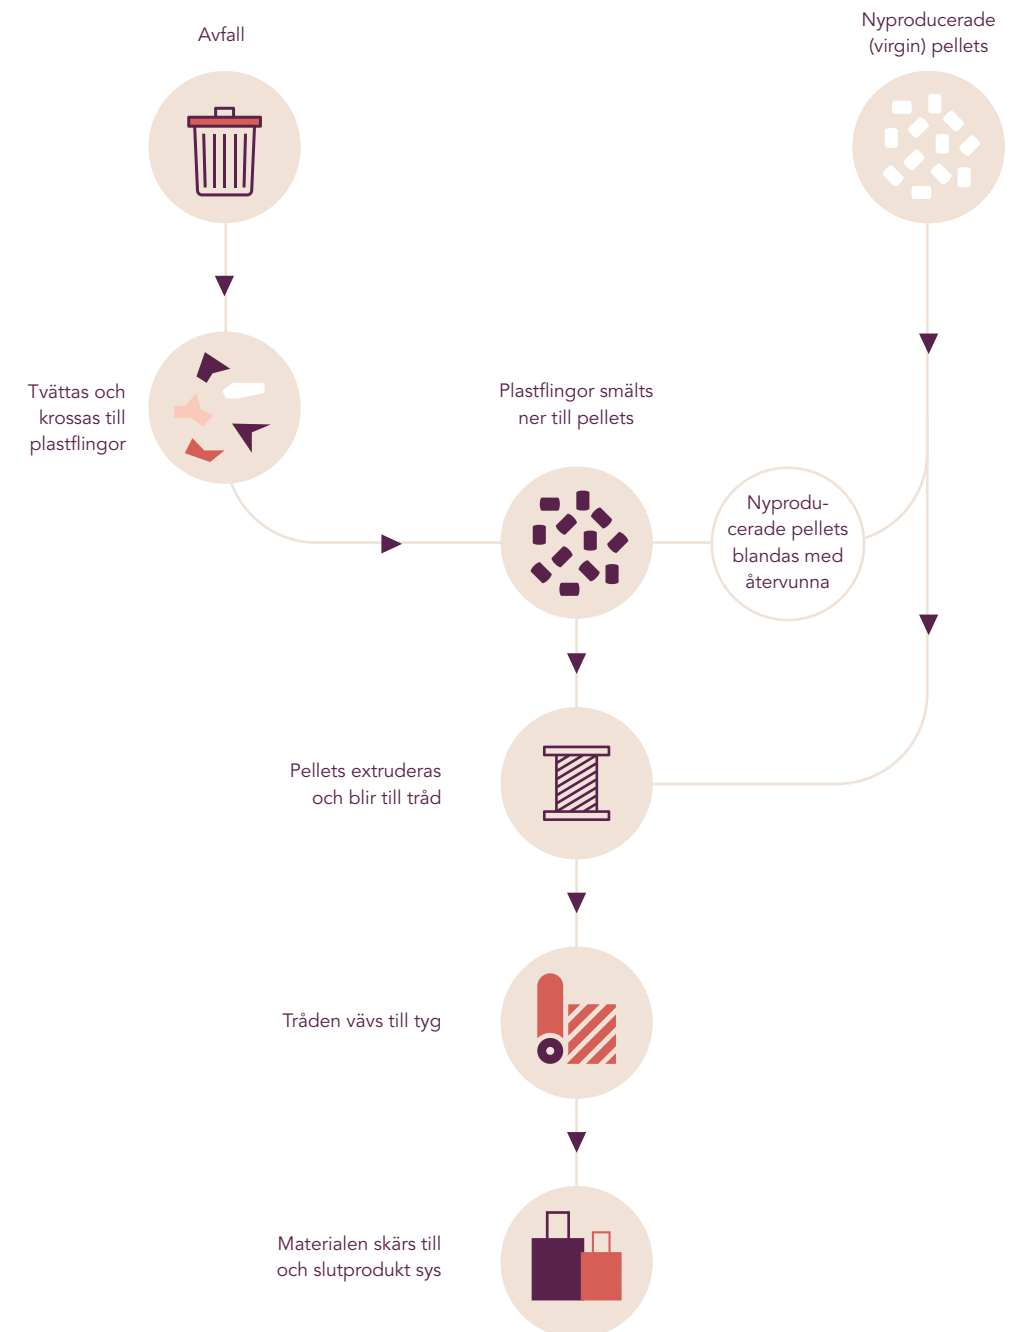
Avfall

Nyproducerade (virgin) pellets

Tvättas och krossas till plastflingor

Plastflingor smälts ner till pellets

Nyproducerade pellets blandas med återvunna

Pellets extruderas och blir till tråd

Tråden vävs till tyg

Materialen skärs till och slutprodukt sys